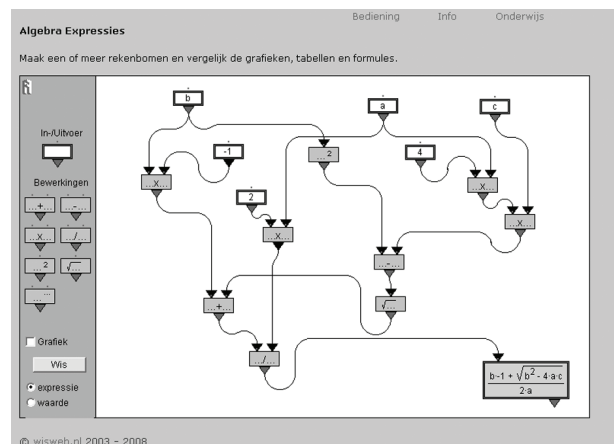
Bediening Info Onderwijs

Algebra Expressies

Maak een of meer rekenbomen en vergelijk de grafieken, tabellen en formules.

In-/Uitvoer

Bewerkingen

...+... ...-...
...x... .../...
...$^2$ $\sqrt{...}$
...

Grafiek

Wis

expressie
waarde

b

a

c

-1

...$^2$

4

...x...

2

...x...

...x...

...x...

...-...

...+...

$\sqrt{...}$

.../...

$\frac{b \cdot -1 + \sqrt{b^2 - 4 \cdot a \cdot c}}{2 \cdot a}$

© wisweb.nl 2003 - 2008